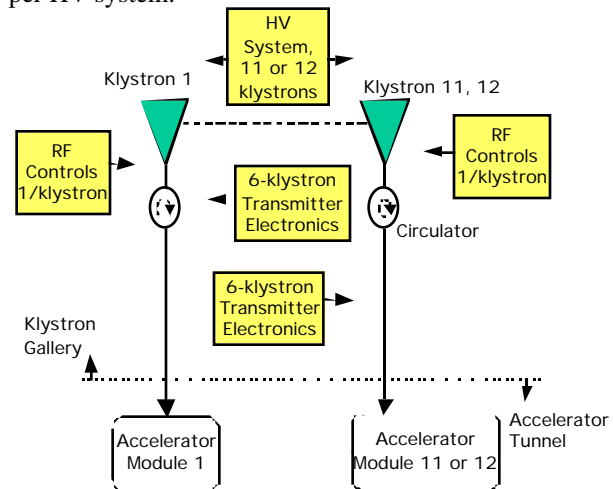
per HV system.

HV System, 11 or 12 klystrons

Klystron 1

Klystron 11, 12

RF Controls 1/klystron

RF Controls 1/klystron

6-klystron Transmitter Electronics

Circulator

6-klystron Transmitter Electronics

Klystron Gallery

Accelerator Tunnel

Accelerator Module 1

Accelerator Module 11 or 12